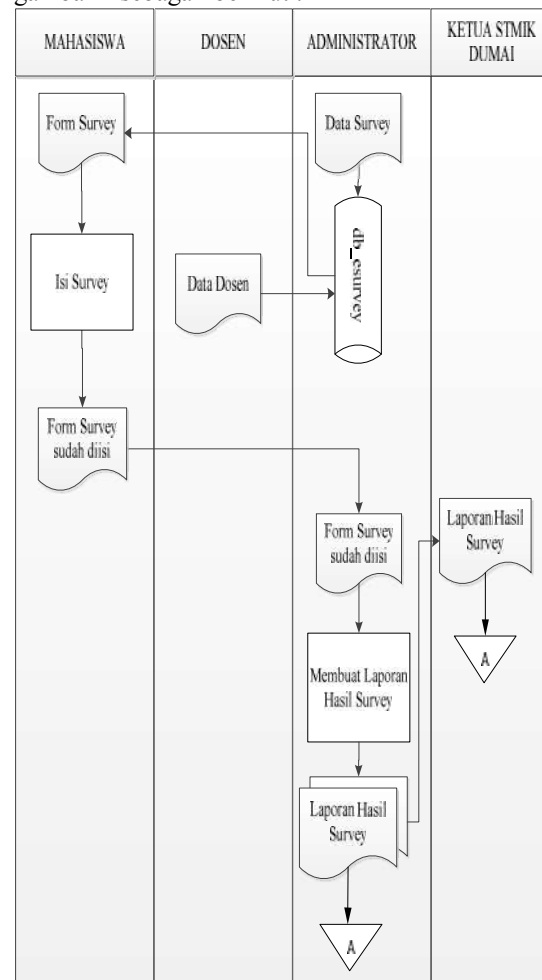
gambar 1 sebagai berikut :

MAHASISWA

DOSEN

ADMINISTRATOR

KETUA STMIK DUMAI

Form Survey

Data Survey

db_esurvey

Isi Survey

Data Dosen

Form Survey sudah diisi

Form Survey sudah diisi

Laporan Hasil Survey

A

Membuat Laporan Hasil Survey

Laporan Hasil Survey

A